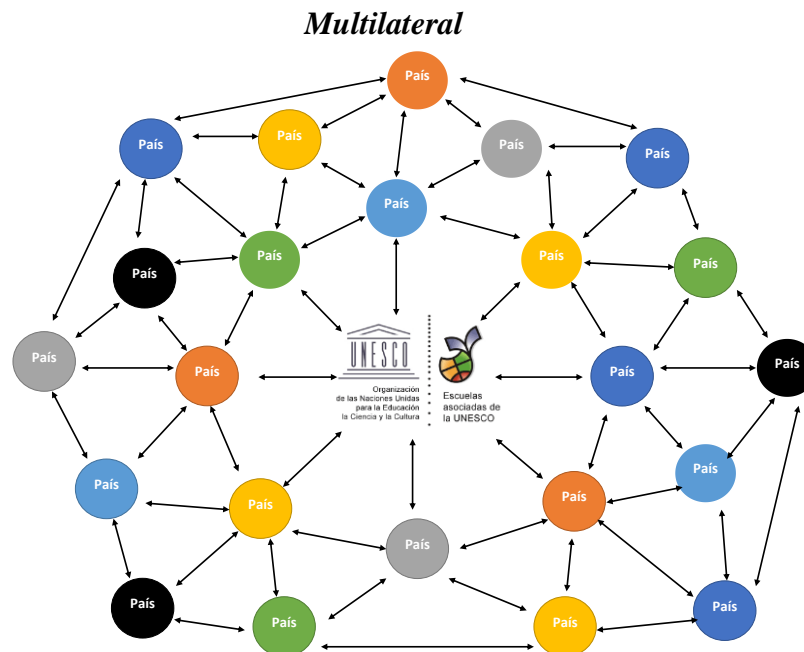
Multilateral

País

País

País

País

País

País

País

País

País

País

País

País

País

UNESCO

Organización de las Naciones Unidas para la Educación la Ciencia y la Cultura

Escuelas asociadas de la UNESCO

País

País

País

País

País

País

País

País

País

País

País

País